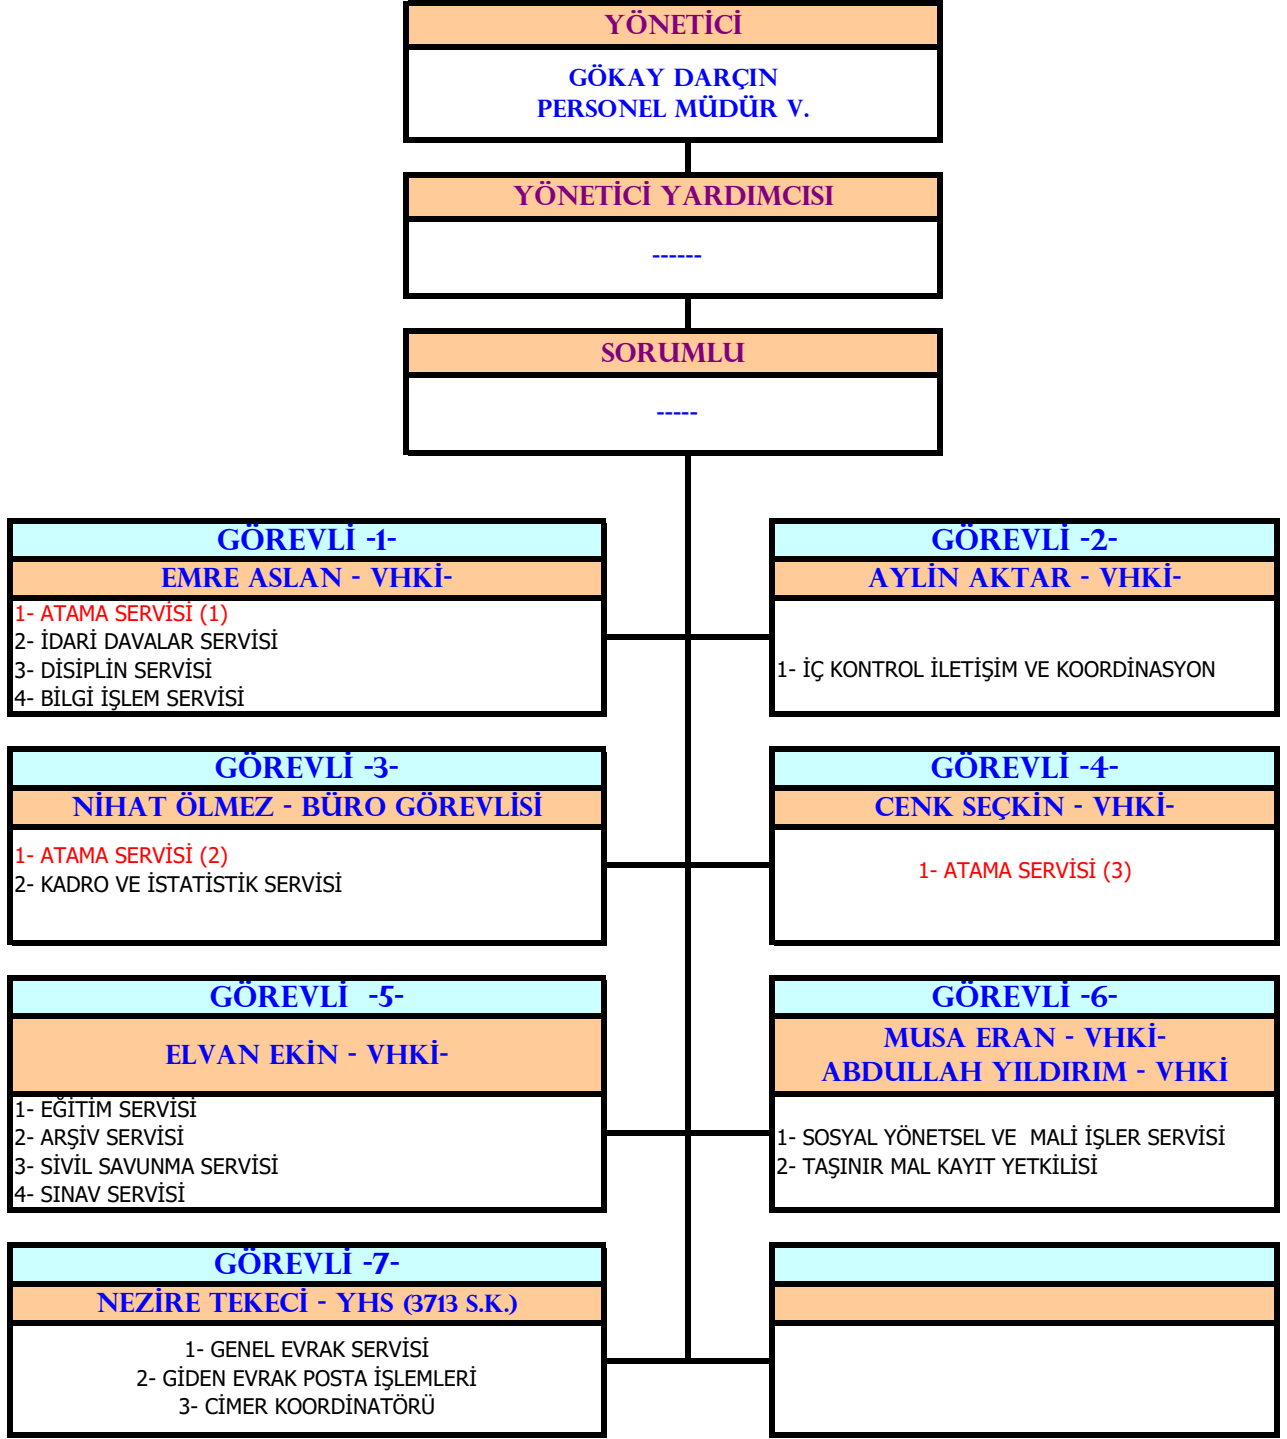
YÖNETİCİ

GÖKAY DARÇIN
PERSONEL MÜDÜR V.

YÖNETİCİ YARDIMCISI

------

SORUMLU

-----

GÖREVLİ -1-
EMRE ASLAN - VHKİ-
1- ATAMA SERVİSİ (1)
2- İDARİ DAVALAR SERVİSİ
3- DİSİPLİN SERVİSİ
4- BİLGİ İŞLEM SERVİSİ

GÖREVLİ -2-
AYLİN AKTAR - VHKİ-
1- İÇ KONTROL İLETİŞİM VE KOORDİNASYON

GÖREVLİ -3-
NİHAT ÖLMEZ - BÜRO GÖREVLİSİ
1- ATAMA SERVİSİ (2)
2- KADRO VE İSTATİSTİK SERVİSİ

GÖREVLİ -4-
CENK SEÇKİN - VHKİ-
1- ATAMA SERVİSİ (3)

GÖREVLİ -5-
ELVAN EKİN - VHKİ-
1- EĞİTİM SERVİSİ
2- ARŞİV SERVİSİ
3- SİVİL SAVUNMA SERVİSİ
4- SINAV SERVİSİ

GÖREVLİ -6-
MUSA ERAN - VHKİ-
ABDULLAH YILDIRIM - VHKİ
1- SOSYAL YÖNETSEL VE MALİ İŞLER SERVİSİ
2- TAŞINIR MAL KAYIT YETKİLİSİ

GÖREVLİ -7-
NEZİRE TEKECİ - YHS (3713 S.K.)
1- GENEL EVRAK SERVİSİ
2- GİDEN EVRAK POSTA İŞLEMLERİ
3- CİMER KOORDİNATÖRÜ